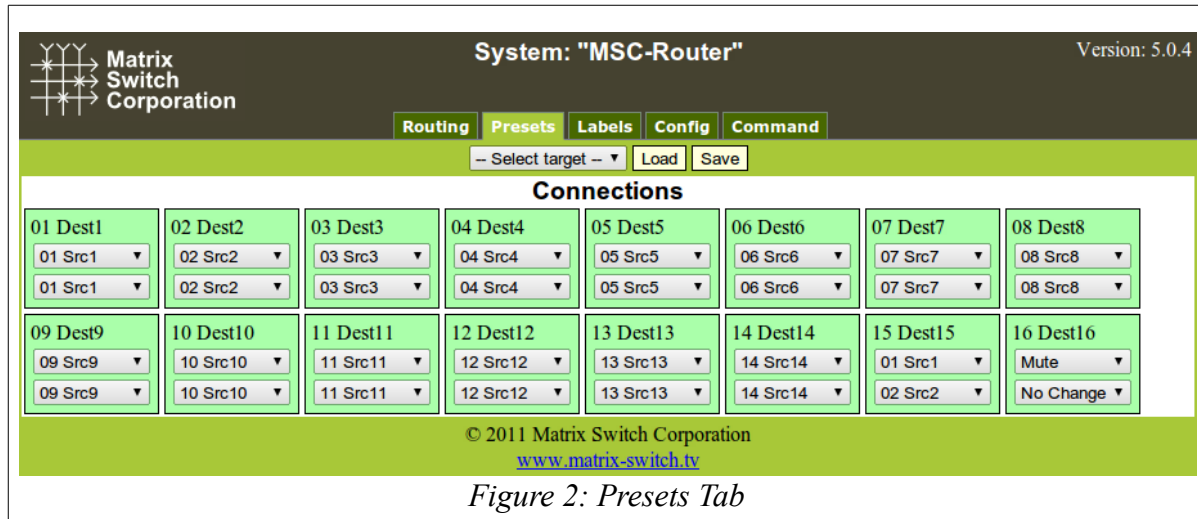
Matrix Switch Corporation

System: "MSC-Router"

Version: 5.0.4

Routing Presets Labels Config Command

-- Select target -- ▾ Load Save

Connections

| 01 Dest1 | 02 Dest2 | 03 Dest3 | 04 Dest4 | 05 Dest5 | 06 Dest6 | 07 Dest7 | 08 Dest8 |
|---|---|---|---|---|---|---|---|
| 01 Src1 ▾ | 02 Src2 ▾ | 03 Src3 ▾ | 04 Src4 ▾ | 05 Src5 ▾ | 06 Src6 ▾ | 07 Src7 ▾ | 08 Src8 ▾ |
| 01 Src1 ▾ | 02 Src2 ▾ | 03 Src3 ▾ | 04 Src4 ▾ | 05 Src5 ▾ | 06 Src6 ▾ | 07 Src7 ▾ | 08 Src8 ▾ |

| 09 Dest9 | 10 Dest10 | 11 Dest11 | 12 Dest12 | 13 Dest13 | 14 Dest14 | 15 Dest15 | 16 Dest16 |
|---|---|---|---|---|---|---|---|
| 09 Src9 ▾ | 10 Src10 ▾ | 11 Src11 ▾ | 12 Src12 ▾ | 13 Src13 ▾ | 14 Src14 ▾ | 01 Src1 ▾ | Mute ▾ |
| 09 Src9 ▾ | 10 Src10 ▾ | 11 Src11 ▾ | 12 Src12 ▾ | 13 Src13 ▾ | 14 Src14 ▾ | 02 Src2 ▾ | No Change ▾ |

© 2011 Matrix Switch Corporation
www.matrix-switch.tv

Figure 2: Presets Tab